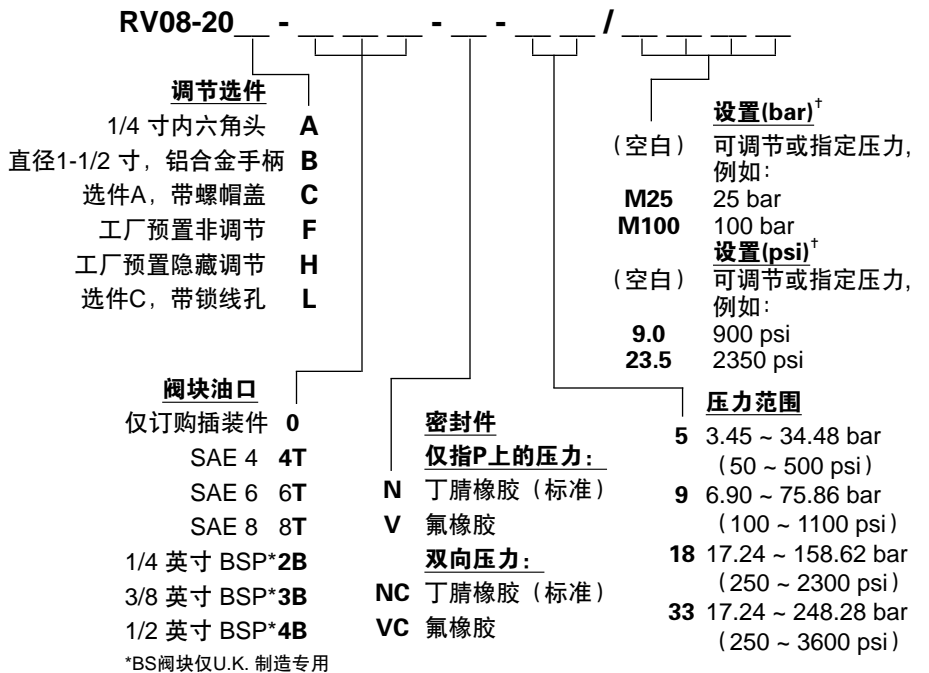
RV08-20__ - __ __ __ - __ - __ __ / __ __ __ __

调节选件
1/4 寸内六角头 A
直径1-1/2 寸，铝合金手柄 B
选件A，带螺帽盖 C
工厂预置非调节 F
工厂预置隐藏调节 H
选件C，带锁线孔 L

阀块油口
仅订购插装件 0
SAE 4 4T
SAE 6 6T
SAE 8 8T
1/4 英寸 BSP*2B
3/8 英寸 BSP*3B
1/2 英寸 BSP*4B
*BS阀块仅U.K. 制造专用

密封件
仅指P上的压力：
N 丁腈橡胶（标准）
V 氟橡胶
双向压力：
NC 丁腈橡胶（标准）
VC 氟橡胶

设置(bar)†
（空白） 可调节或指定压力，例如：
M25 25 bar
M100 100 bar
设置(psi)†
（空白） 可调节或指定压力，例如：
9.0 900 psi
23.5 2350 psi

压力范围
5 3.45 ~ 34.48 bar （50 ~ 500 psi）
9 6.90 ~ 75.86 bar （100 ~ 1100 psi）
18 17.24 ~ 158.62 bar （250 ~ 2300 psi）
33 17.24 ~ 248.28 bar （250 ~ 3600 psi）